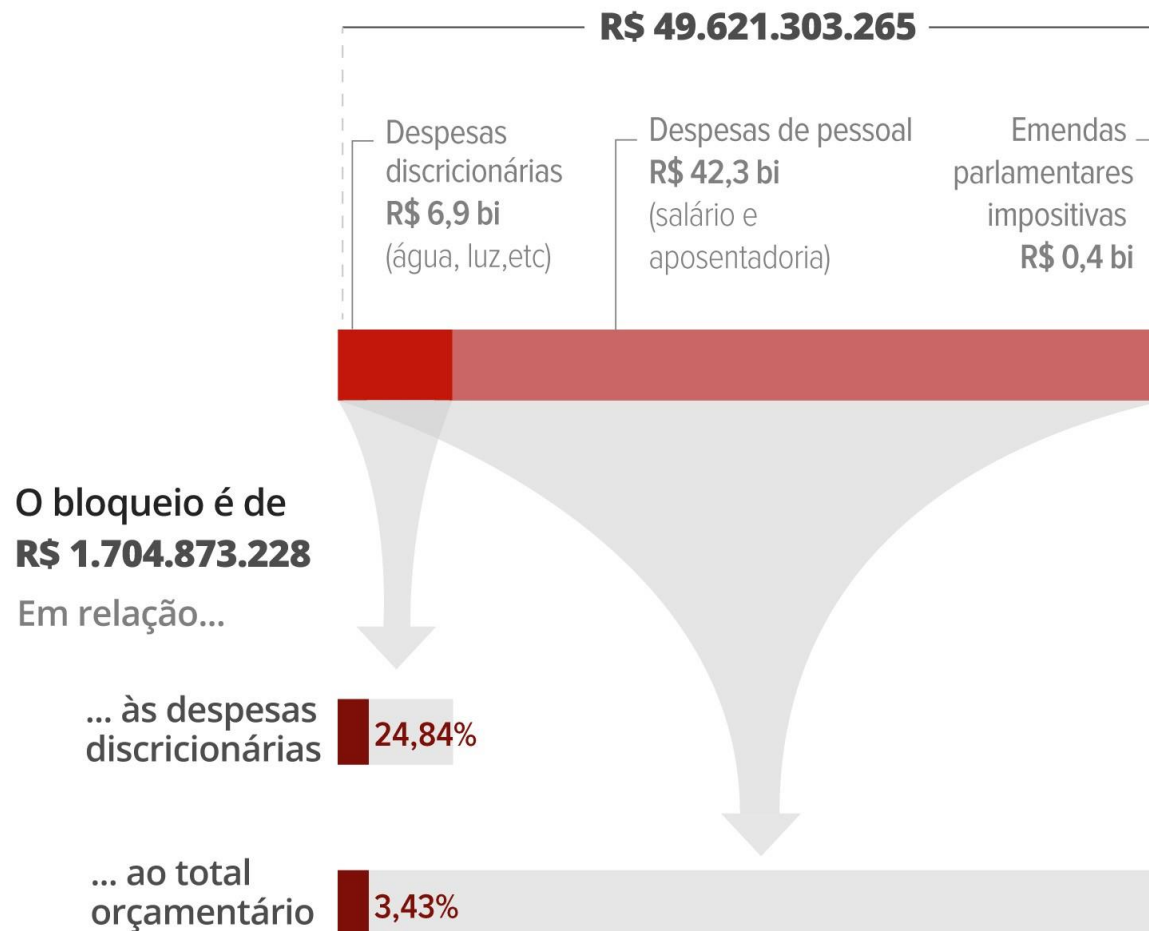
R$ 49.621.303.265

Despesas discricionárias
R$ 6,9 bi
(água, luz,etc)

Despesas de pessoal
R$ 42,3 bi
(salário e aposentadoria)

Emendas parlamentares impositivas
R$ 0,4 bi

O bloqueio é de
R$ 1.704.873.228

Em relação...

... às despesas discricionárias
24,84%

... ao total orçamentário
3,43%